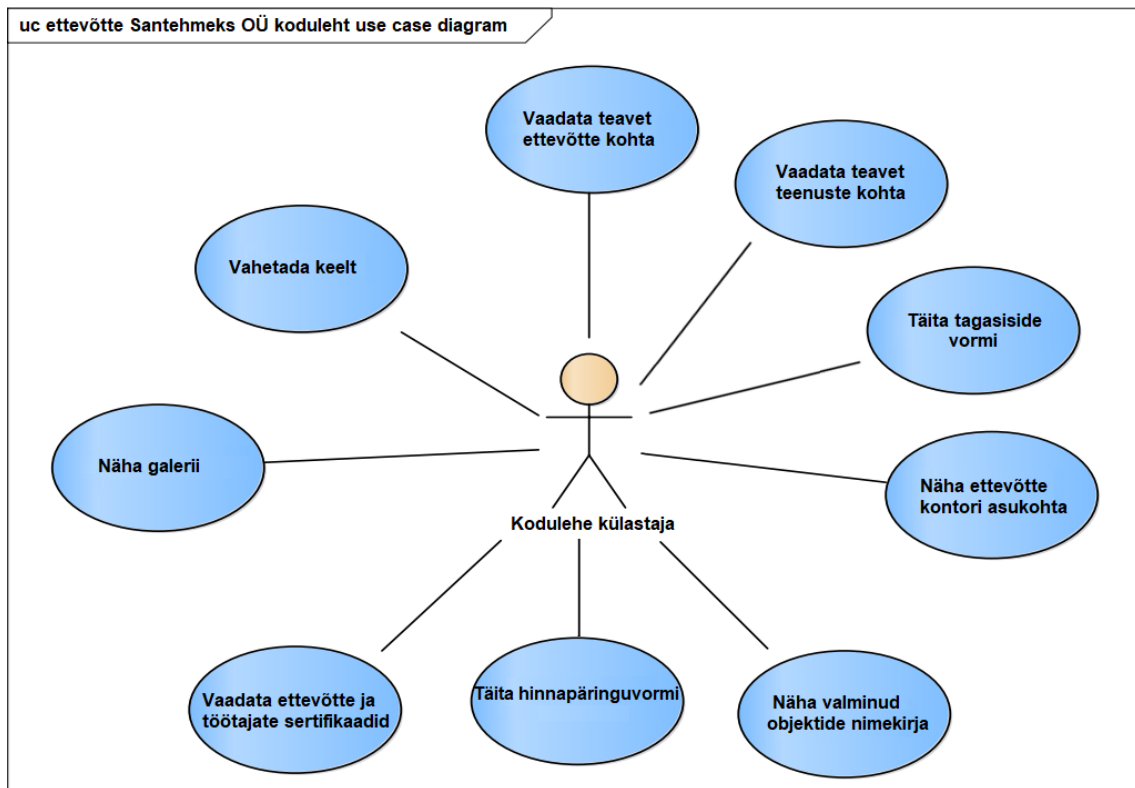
uc ettevõtte Santehmeks OÜ koduleht use case diagram

Vaadata teavet ettevõtte kohta

Vaadata teavet teenuste kohta

Vahetada keelt

Täita tagasiside vormi

Näha galerii

Näha ettevõtte kontori asukohta

Kodulehe külastaja

Vaadata ettevõtte ja töötajate sertifikaadid

Täita hinnapäringuvormi

Näha valminud objektide nimekirja